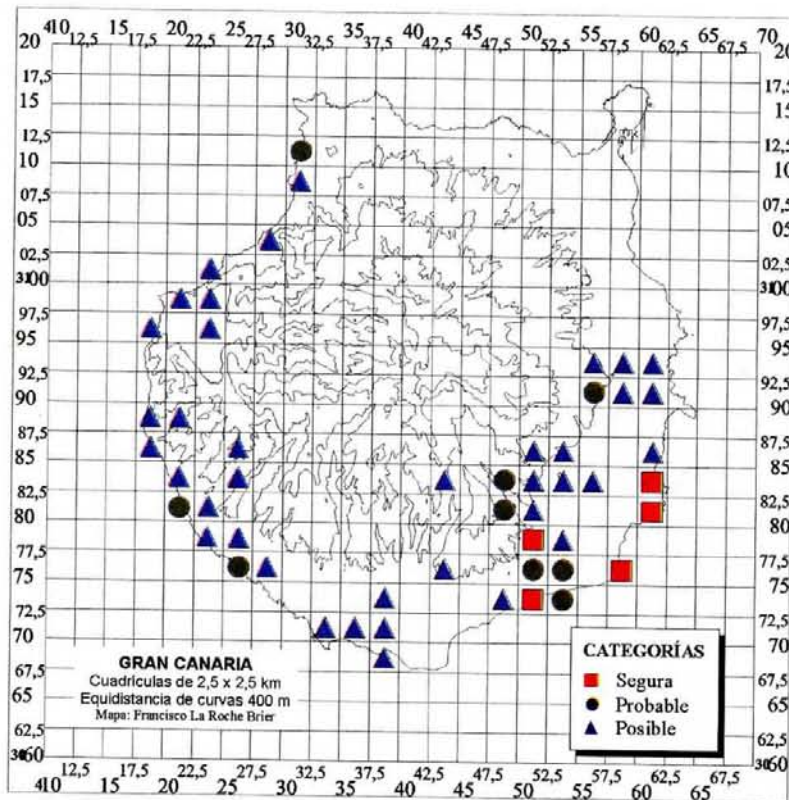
410 20 12,5 15 17,5 20 22,5 25 27,5 30 32,5 35 37,5 40 42,5 45 47,5 50 52,5 55 57,5 60 62,5 65 67,5 70

17,5
15
12,5
10
07,5
05
02,5
3100
97,5
95
92,5
90
87,5
85
82,5
80
77,5
75
72,5
70
67,5
65
62,5
3060

17,5
15
12,5
10
07,5
05
02,5
3100
97,5
95
92,5
90
87,5
85
82,5
80
77,5
75
72,5
70
67,5
65
62,5
3060

GRAN CANARIA
Cuadrículas de 2,5 x 2,5 km
Equidistancia de curvas 400 m
Mapa: Francisco La Roche Brier

CATEGORÍAS
Segura
Probable
Posible

410 12,5 15 17,5 20 22,5 25 27,5 30 32,5 35 37,5 40 42,5 45 47,5 50 52,5 55 57,5 60 62,5 65 67,5